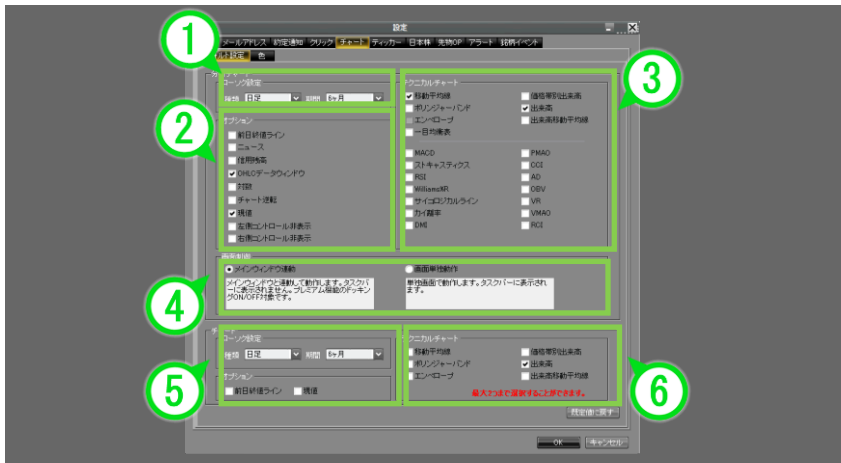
設定

メールアドレス 約定通知 クリック チャート ティッカー 日本株 先物OP アラート 銘柄イベント

基本設定 色

1

ローソク足設定
種類 日足 期間 6ヶ月

2

オプション
前日終値ライン
ニュース
信用残高
✔ OHLCデータウィンドウ
対数
チャート逆転
✔ 現値
左側コントロール非表示
右側コントロール非表示

3

テクニカルチャート
✔ 移動平均線
ボリンジャーバンド
エンベロープ
一目均衡表
価格帯別出来高
✔ 出来高
出来高移動平均線
MACD
ストキャスティクス
RSI
Williams%R
サイコロジカルライン
カイ離率
DMI
PMAO
CCI
AD
OBV
VR
VMAO
RCI

画面制御

4

メインウィンドウ連動
メインウィンドウと連動して動作します。タスクバーに表示されません。プレミアム機能のドッキングON/OFF対象です。
画面単独動作
単独画面で動作します。タスクバーに表示されます。

5

ローソク足設定
種類 日足 期間 6ヶ月
オプション
前日終値ライン 現値

6

テクニカルチャート
移動平均線
ボリンジャーバンド
エンベロープ
価格帯別出来高
✔ 出来高
出来高移動平均線
最大2つまで選択することができます。

既定値に戻す

OK キャンセル